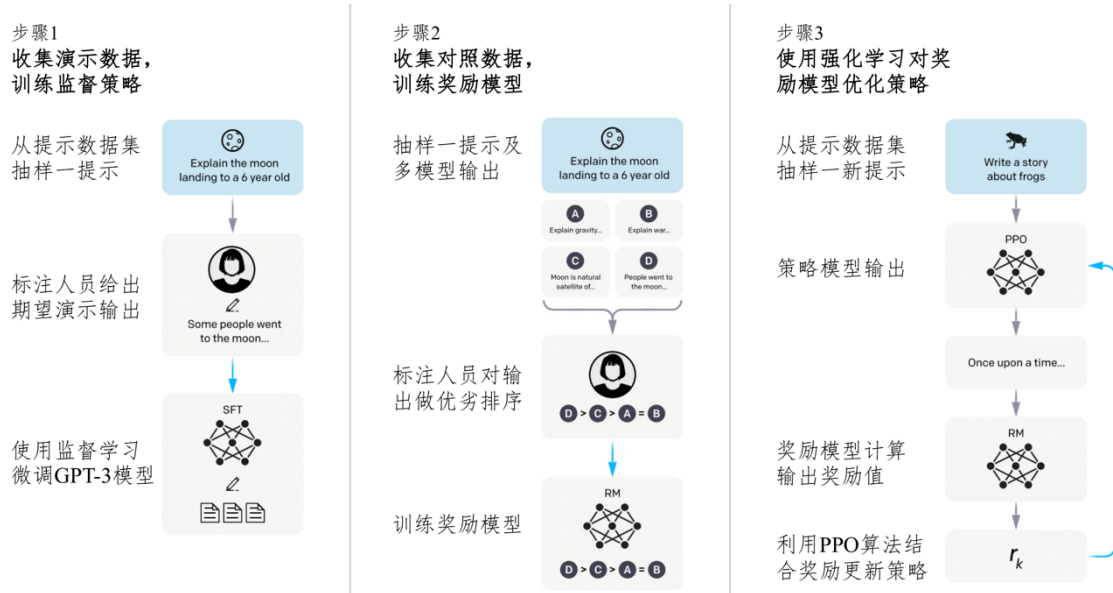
步骤1
收集演示数据，训练监督策略

从提示数据集抽样一提示

Explain the moon landing to a 6 year old

标注人员给出期望演示输出

Some people went to the moon...

使用监督学习微调GPT-3模型

SFT

步骤2
收集对照数据，训练奖励模型

抽样一提示及多模型输出

Explain the moon landing to a 6 year old

A Explain gravity...

B Explain war...

C Moon is natural satellite of...

D People went to the moon...

标注人员对输出做优劣排序

D > C > A = B

训练奖励模型

RM

D > C > A = B

步骤3
使用强化学习对奖励模型优化策略

从提示数据集抽样一新提示

Write a story about frogs

策略模型输出

PPO

Once upon a time...

奖励模型计算输出奖励值

RM

利用PPO算法结合奖励更新策略

$r_k$